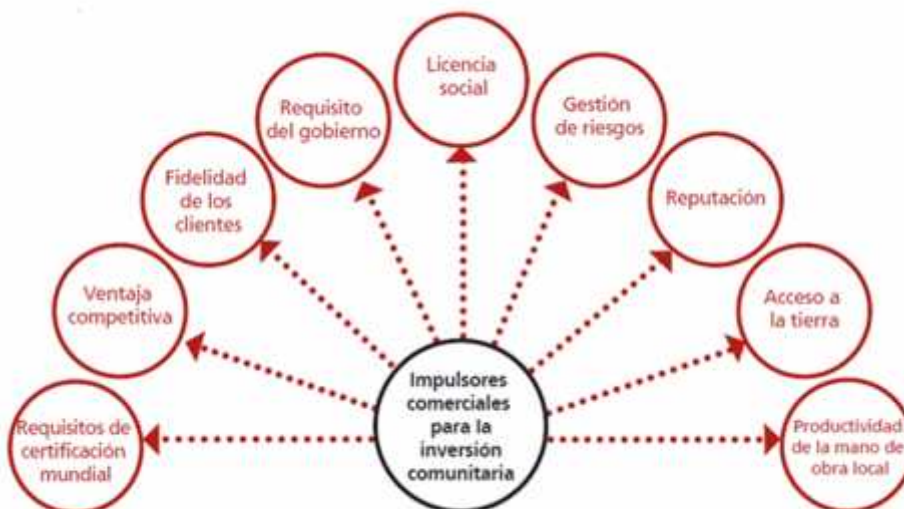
Impulsores comerciales para la inversión comunitaria

Requisitos de certificación mundial

Ventaja competitiva

Fidelidad de los clientes

Requisito del gobierno

Licencia social

Gestión de riesgos

Reputación

Acceso a la tierra

Productividad de la mano de obra local